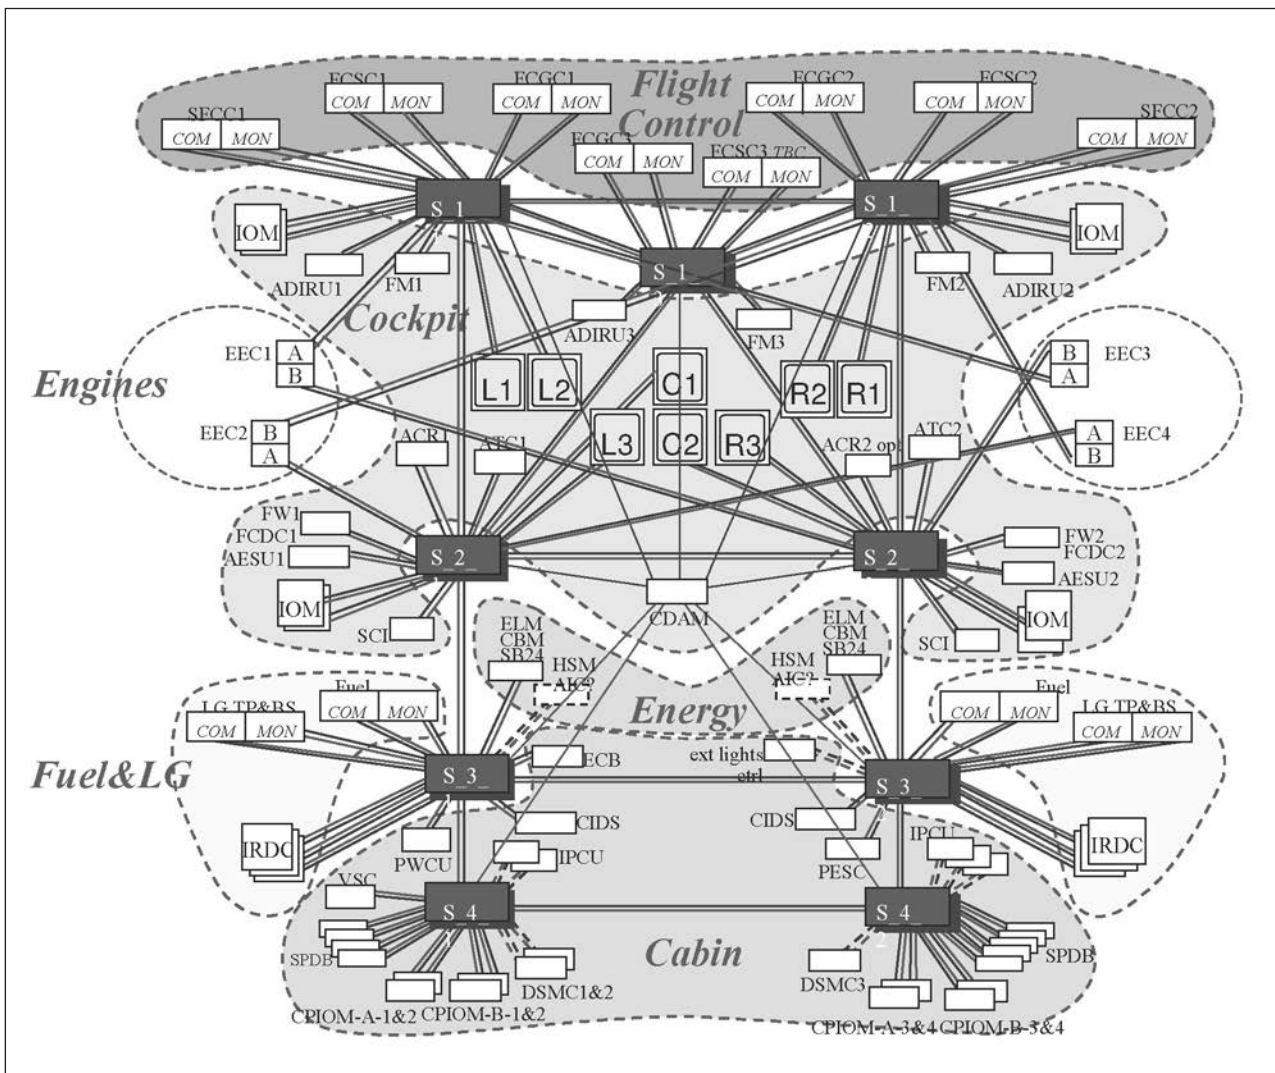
Flight Control

FCSC1 COM MON
FCGC1 COM MON
FCGC2 COM MON
FCSC2 COM MON
SECC1 COM MON
SECC2 COM MON
FCGC3 COM MON
FCSC3 TBC COM MON

S_1_
S_1_
S_1_

IOM
IOM
ADIRU1
FM1
FM2
ADIRU2
ADIRU3
FM3

Cockpit

EEC1 A B
EEC2 B A
EEC3 B A
EEC4 A B

Engines

L1 L2 C1 R2 R1
L3 C2 R3

ACR1
ATC1
ACR2 opt
ATC2

FW1
FCDC1
AESU1
FW2
FCDC2
AESU2

S_2_
S_2_

IOM
IOM
SCI
SCI
CDAM

ELM
CBM
SB24
HSM
AIC2
ELM
CBM
SB24
HSM
AIC2

Energy

Fuel COM MON
LG TP&BS COM MON
Fuel COM MON
LG TP&BS COM MON

Fuel&LG

S_3_
S_3_
ECB
ext lights ctrl

IRDC
IRDC
PWCU
CIDS
IPCU
CIDS
IPCU
PESC

VSC
S_4_
S_4_

SPDB
SPDB

Cabin

DSMC1&2
DSMC3
CPIOM-A-1&2
CPIOM-B-1&2
CPIOM-A-3&4
CPIOM-B-3&4